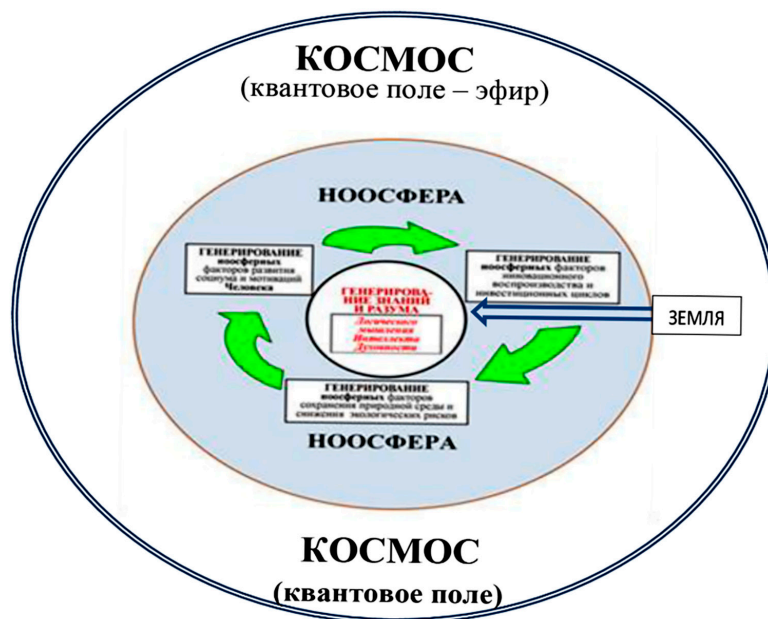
КОСМОС
(квантовое поле – эфир)

НООСФЕРА

ГЕНЕРИРОВАНИЕ ноосферных факторов развития социума и мотиваций Человека

ГЕНЕРИРОВАНИЕ ноосферных факторов инновационного воспроизводства и инвестиционных циклов

ГЕНЕРИРОВАНИЕ ЗНАНИЙ И РАЗУМА
Логического мышления
Интеллекта
Духовности

ЗЕМЛЯ

ГЕНЕРИРОВАНИЕ ноосферных факторов сохранения природной среды и снижения экологических рисков

НООСФЕРА

КОСМОС
(квантовое поле)